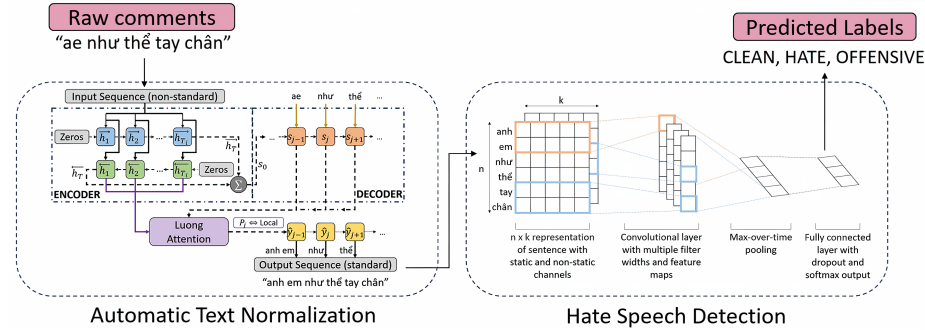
Raw comments
"ae như thể tay chân"

Input Sequence (non-standard)

ae như thể ...

Zeros $\overrightarrow{h_1}$ $\overrightarrow{h_2}$ ... $\overrightarrow{h_{T_i}}$ $\overrightarrow{h_T}$

$s_0$

$s_{j-1}$ $s_j$ $s_{j+1}$ ...

$\overleftarrow{h_T}$ $\overleftarrow{h_1}$ $\overleftarrow{h_2}$ ... $\overleftarrow{h_{T_i}}$ Zeros

ENCODER

DECODER

Luong Attention

$P_t \Leftrightarrow$ Local

$\hat{y}_{j-1}$ $\hat{y}_j$ $\hat{y}_{j+1}$ ...

anh em như thể ...

Output Sequence (standard)

"anh em như thể tay chân"

Automatic Text Normalization

Predicted Labels
CLEAN, HATE, OFFENSIVE

k

n

anh
em
như
thể
tay
chân

n x k representation of sentence with static and non-static channels

Convolutional layer with multiple filter widths and feature maps

Max-over-time pooling

Fully connected layer with dropout and softmax output

Hate Speech Detection